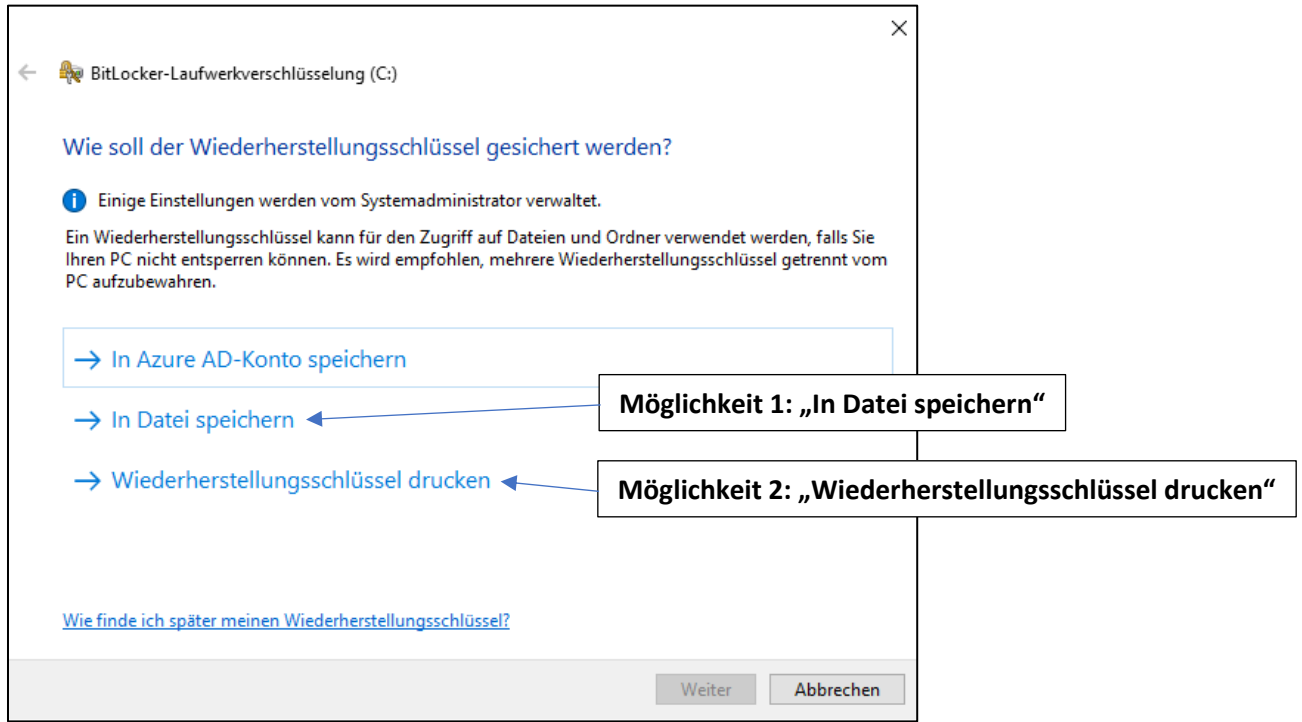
×

← BitLocker-Laufwerkverschlüsselung (C:)

Wie soll der Wiederherstellungsschlüssel gesichert werden?

Einige Einstellungen werden vom Systemadministrator verwaltet.

Ein Wiederherstellungsschlüssel kann für den Zugriff auf Dateien und Ordner verwendet werden, falls Sie Ihren PC nicht entsperren können. Es wird empfohlen, mehrere Wiederherstellungsschlüssel getrennt vom PC aufzubewahren.

→ In Azure AD-Konto speichern

→ In Datei speichern

Möglichkeit 1: „In Datei speichern“

→ Wiederherstellungsschlüssel drucken

Möglichkeit 2: „Wiederherstellungsschlüssel drucken“

Wie finde ich später meinen Wiederherstellungsschlüssel?

Weiter Abbrechen